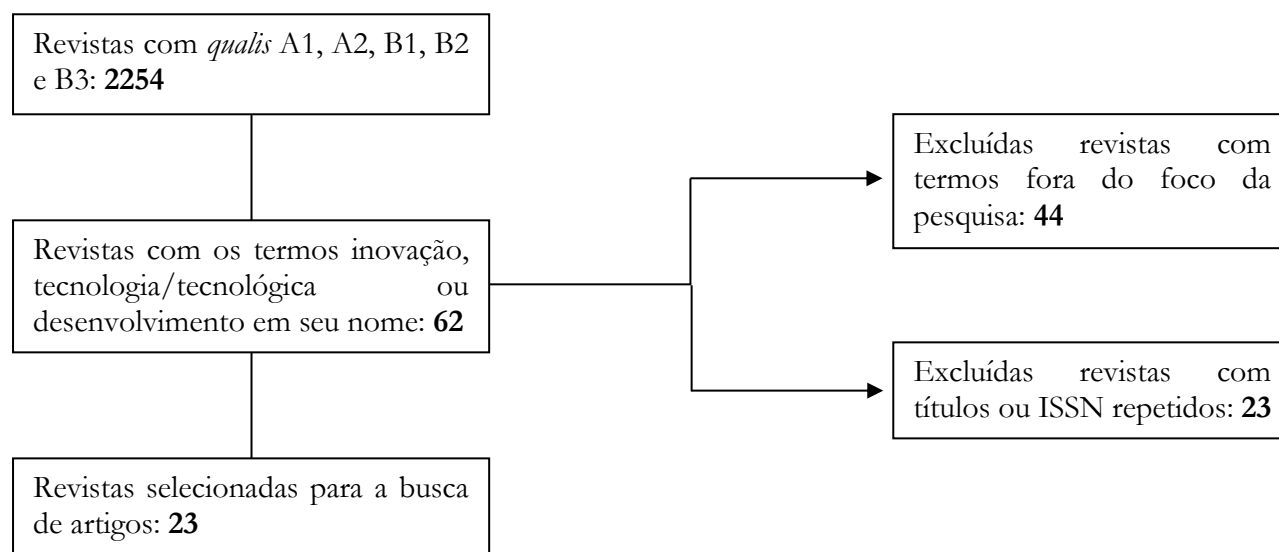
Revistas com *qualis* A1, A2, B1, B2 e B3: **2254**

Revistas com os termos inovação, tecnologia/tecnológica ou desenvolvimento em seu nome: **62**

Excluídas revistas com termos fora do foco da pesquisa: **44**

Excluídas revistas com títulos ou ISSN repetidos: **23**

Revistas selecionadas para a busca de artigos: **23**